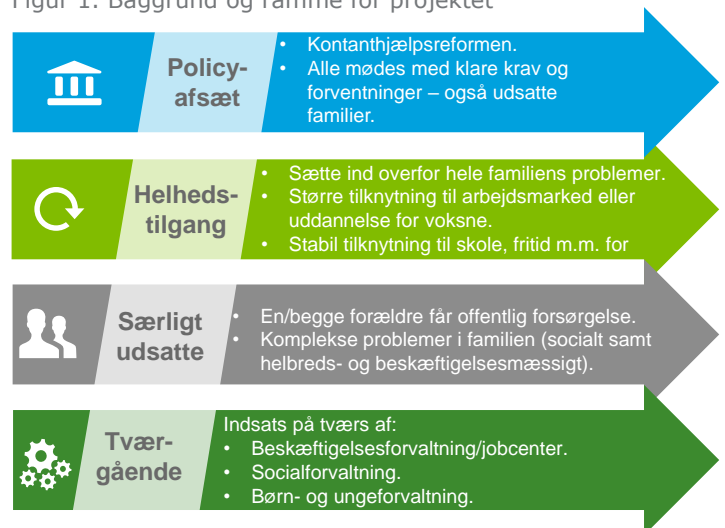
Figur 1. Baggrund og ramme for projektet

Policy-afsæt

• Kontanthjælpsreformen.
• Alle mødes med klare krav og forventninger – også udsatte familier.

Helhedstilgang

• Sætte ind overfor hele familiens problemer.
• Større tilknytning til arbejdsmarked eller uddannelse for voksne.
• Stabil tilknytning til skole, fritid m.m. for

Særligt udsatte

• En/begge forældre får offentlig forsørgelse.
• Komplekse problemer i familien (socialt samt helbreds- og beskæftigelsesmæssigt).

Tværgående

Indsats på tværs af:
• Beskæftigelsesforvaltning/jobcenter.
• Socialforvaltning.
• Børn- og ungeforvaltning.